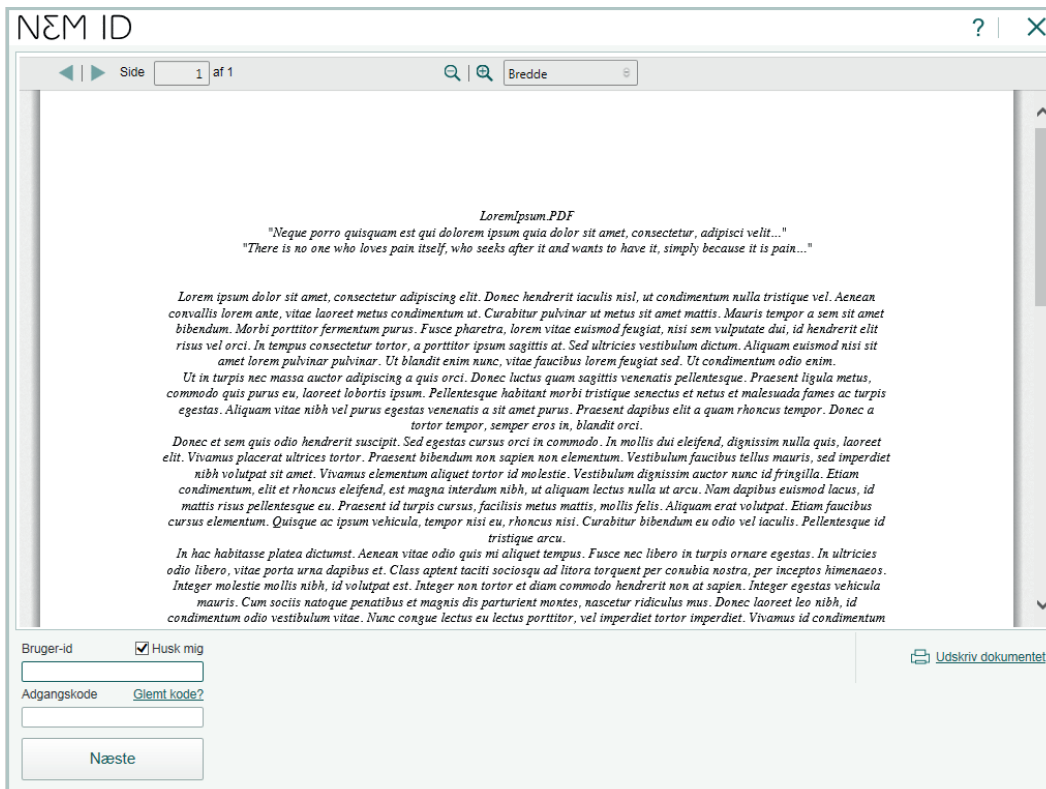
NƐM ID

?

Side 1 af 1

Bredde

LoremIpsum.PDF
"Neque porro quisquam est qui dolorem ipsum quia dolor sit amet, consectetur, adipisci velit..."
"There is no one who loves pain itself, who seeks after it and wants to have it, simply because it is pain..."

Lorem ipsum dolor sit amet, consectetur adipiscing elit. Donec hendrerit iaculis nisl, ut condimentum nulla tristique vel. Aenean convallis lorem ante, vitae laoreet metus condimentum ut. Curabitur pulvinar ut metus sit amet mattis. Mauris tempor a sem sit amet bibendum. Morbi porttitor fermentum purus. Fusce pharetra, lorem vitae euismod feugiat, nisi sem vulputate dui, id hendrerit elit risus vel orci. In tempus consectetur tortor, a porttitor ipsum sagittis at. Sed ultricies vestibulum dictum. Aliquam euismod nisi sit amet lorem pulvinar pulvinar. Ut blandit enim nunc, vitae faucibus lorem feugiat sed. Ut condimentum odio enim.
Ut in turpis nec massa auctor adipiscing a quis orci. Donec luctus quam sagittis venenatis pellentesque. Praesent ligula metus, commodo quis purus eu, laoreet lobortis ipsum. Pellentesque habitant morbi tristique senectus et netus et malesuada fames ac turpis egestas. Aliquam vitae nibh vel purus egestas venenatis a sit amet purus. Praesent dapibus elit a quam rhoncus tempor. Donec a tortor tempor, semper eros in, blandit orci.
Donec et sem quis odio hendrerit suscipit. Sed egestas cursus orci in commodo. In mollis dui eleifend, dignissim nulla quis, laoreet elit. Vivamus placerat ultrices tortor. Praesent bibendum non sapien non elementum. Vestibulum faucibus tellus mauris, sed imperdiet nibh volutpat sit amet. Vivamus elementum aliquet tortor id molestie. Vestibulum dignissim auctor nunc id fringilla. Etiam condimentum, elit et rhoncus eleifend, est magna interdum nibh, ut aliquam lectus nulla ut arcu. Nam dapibus euismod lacus, id mattis risus pellentesque eu. Praesent id turpis cursus, facilisis metus mattis, mollis felis. Aliquam erat volutpat. Etiam faucibus cursus elementum. Quisque ac ipsum vehicula, tempor nisi eu, rhoncus nisi. Curabitur bibendum eu odio vel iaculis. Pellentesque id tristique arcu.
In hac habitasse platea dictumst. Aenean vitae odio quis mi aliquet tempus. Fusce nec libero in turpis ornare egestas. In ultricies odio libero, vitae porta urna dapibus et. Class aptent taciti sociosqu ad litora torquent per conubia nostra, per inceptos himenaeos. Integer molestie mollis nibh, id volutpat est. Integer non tortor et diam commodo hendrerit non at sapien. Integer egestas vehicula mauris. Cum sociis natoque penatibus et magnis dis parturient montes, nascetur ridiculus mus. Donec laoreet leo nibh, id condimentum odio vestibulum vitae. Nunc congue lectus eu lectus porttitor, vel imperdiet tortor imperdiet. Vivamus id condimentum

Bruger-id
Husk mig
Adgangskode
Glemt kode?
Næste

Udskriv dokumentet